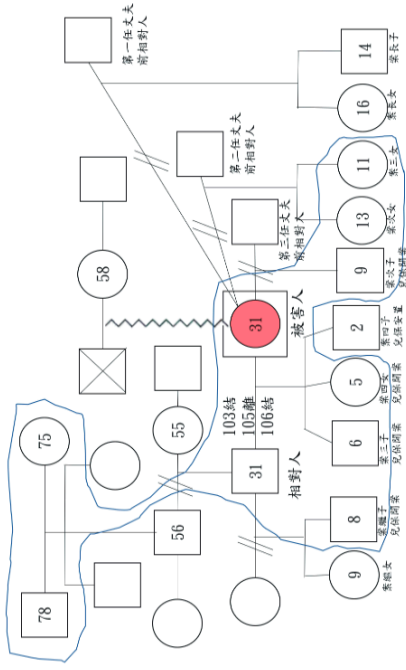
第一任丈夫 前相對人

14 案長子

16 案長女

第二任丈夫 前相對人

11 案三女

第三任丈夫 前相對人

13 案次女

58

9 案次子 現暫保護

31 被害人

2 案四子 兄保安置

5 案四女 兄保閱案

103結 105離 106結

75

55

31 相對人

6 案三子 兄保閱案

56

8 案繼子 兄保閱案

78

9 案繼女